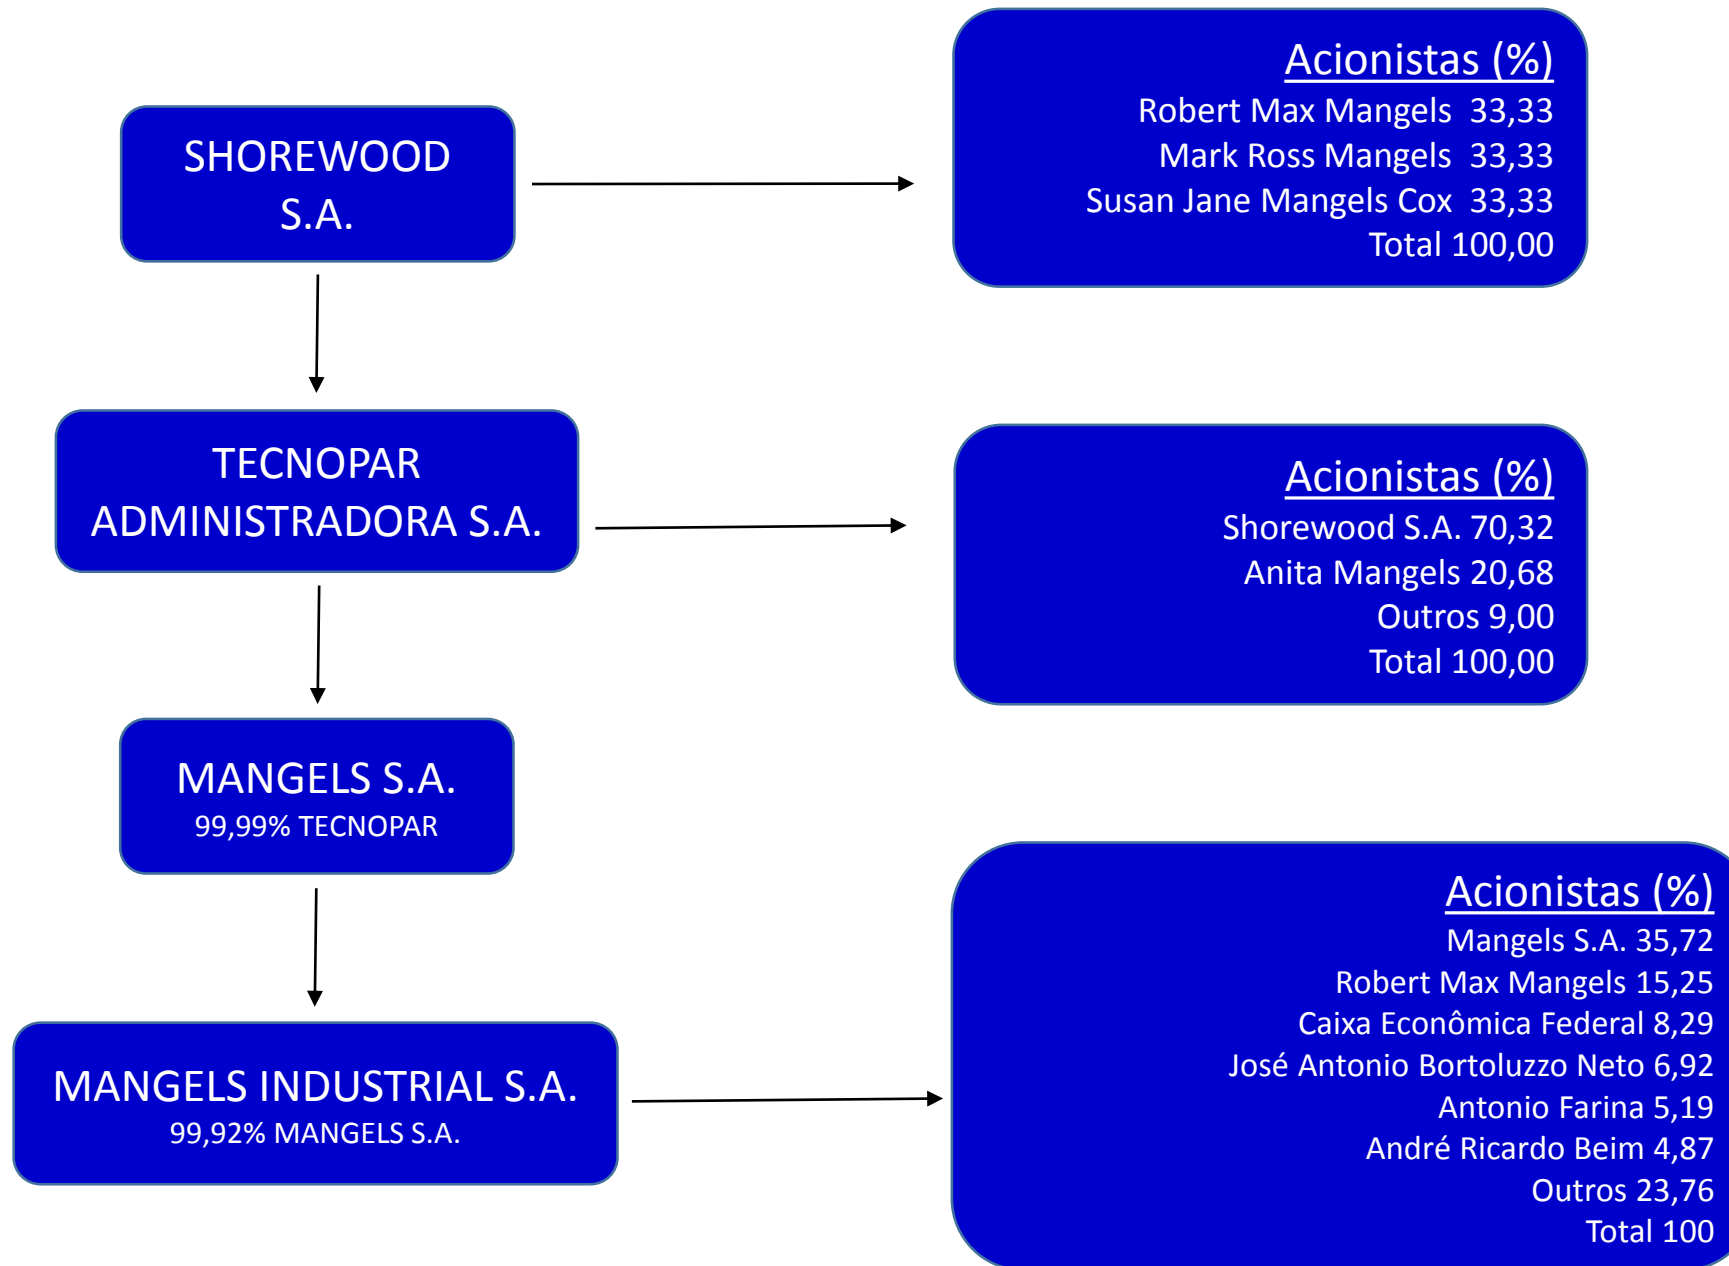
SHOREWOOD S.A.

Acionistas (%)
Robert Max Mangels 33,33
Mark Ross Mangels 33,33
Susan Jane Mangels Cox 33,33
Total 100,00

TECNOPAR ADMINISTRADORA S.A.

Acionistas (%)
Shorewood S.A. 70,32
Anita Mangels 20,68
Outros 9,00
Total 100,00

MANGELS S.A.
99,99% TECNOPAR

MANGELS INDUSTRIAL S.A.
99,92% MANGELS S.A.

Acionistas (%)
Mangels S.A. 35,72
Robert Max Mangels 15,25
Caixa Econômica Federal 8,29
José Antonio Bortoluzzo Neto 6,92
Antonio Farina 5,19
André Ricardo Beim 4,87
Outros 23,76
Total 100